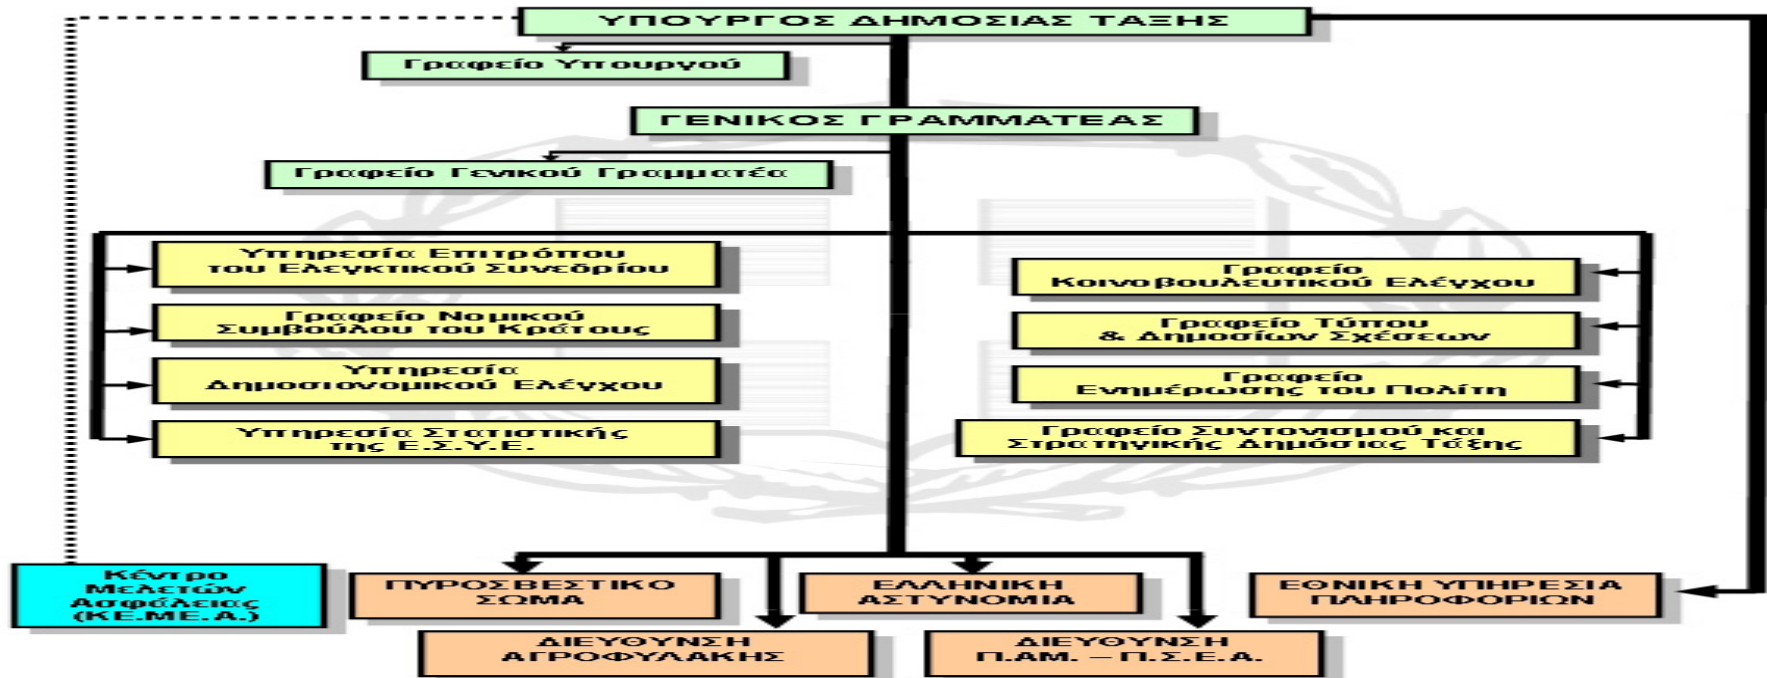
ΥΠΟΥΡΓΟΣ ΔΗΜΟΣΙΑΣ ΤΑΞΗΣ

Γραφείο Υπουργού

ΓΕΝΙΚΟΣ ΓΡΑΜΜΑΤΕΑΣ

Γραφείο Γενικού Γραμματέα

Υπηρεσία Επιτρόπου του Ελεγκτικού Συνεδρίου

Γραφείο Νομικού Συμβούλου του Κράτους

Υπηρεσία Δημοσιονομικού Ελέγχου

Υπηρεσία Στατιστικής της Ε.Σ.Υ.Ε.

Γραφείο Κοινοβουλευτικού Ελέγχου

Γραφείο Τύπου & Δημοσίων Σχέσεων

Γραφείο Ενημέρωσης του Πολίτη

Γραφείο Συντονισμού και Στρατηγικής Δημόσιας Τάξης

Κέντρο Μελετών Ασφάλειας (ΚΕ.ΜΕ.Α.)

ΠΥΡΟΣΒΕΣΤΙΚΟ ΣΩΜΑ

ΕΛΛΗΝΙΚΗ ΑΣΤΥΝΟΜΙΑ

ΕΘΝΙΚΗ ΥΠΗΡΕΣΙΑ ΠΛΗΡΟΦΟΡΙΩΝ

ΔΙΕΥΘΥΝΣΗ ΑΓΡΟΦΥΛΑΚΗΣ

ΔΙΕΥΘΥΝΣΗ Π.ΑΜ. – Π.Σ.Ε.Α.